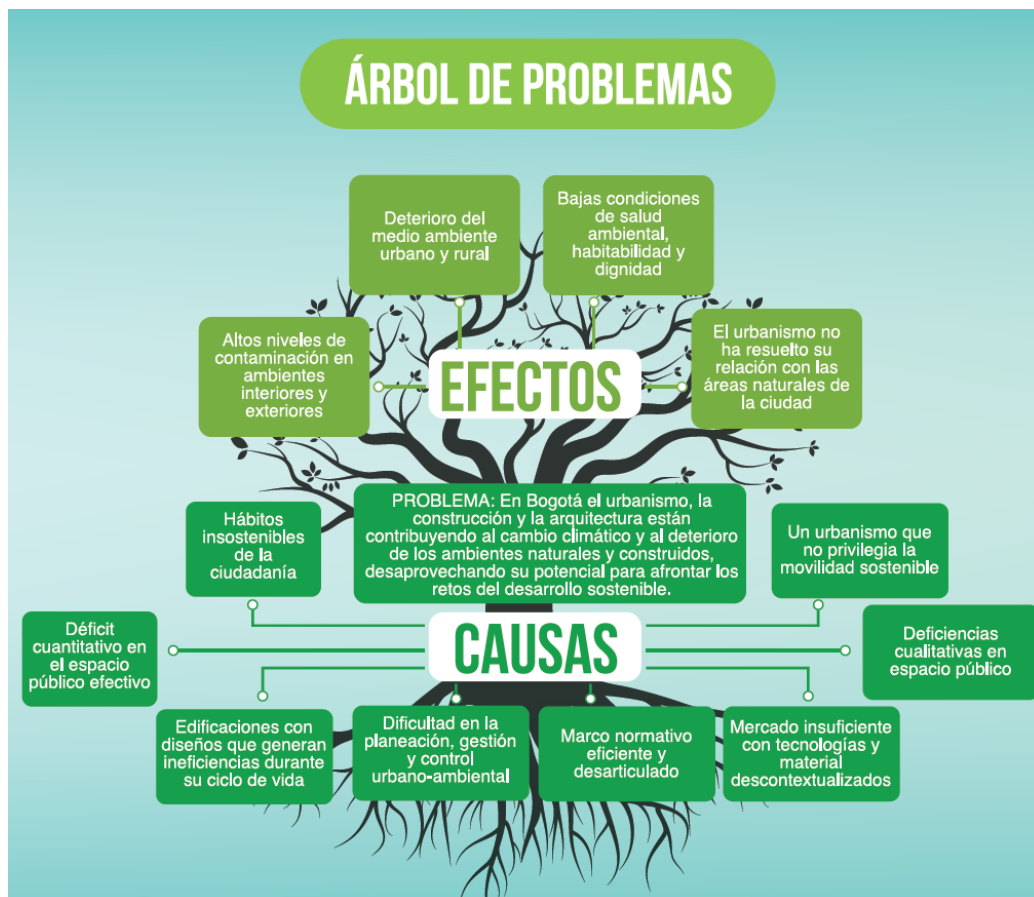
ÁRBOL DE PROBLEMAS

Deterioro del medio ambiente urbano y rural

Bajas condiciones de salud ambiental, habitabilidad y dignidad

Altos niveles de contaminación en ambientes interiores y exteriores

EFECTOS

El urbanismo no ha resuelto su relación con las áreas naturales de la ciudad

Hábitos insostenibles de la ciudadanía

PROBLEMA: En Bogotá el urbanismo, la construcción y la arquitectura están contribuyendo al cambio climático y al deterioro de los ambientes naturales y construidos, desaprovechando su potencial para afrontar los retos del desarrollo sostenible.

Un urbanismo que no privilegia la movilidad sostenible

Déficit cuantitativo en el espacio público efectivo

CAUSAS

Deficiencias cualitativas en espacio público

Edificaciones con diseños que generan ineficiencias durante su ciclo de vida

Dificultad en la planeación, gestión y control urbano-ambiental

Marco normativo eficiente y desarticulado

Mercado insuficiente con tecnologías y material descontextualizados